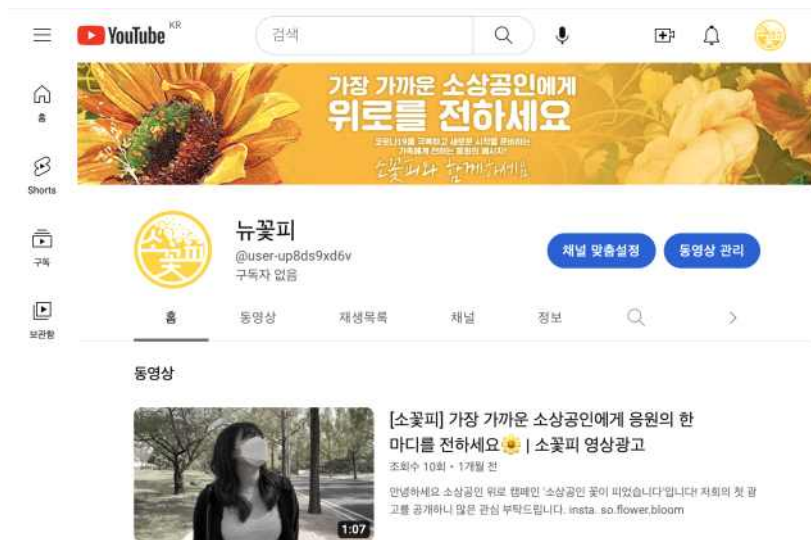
YouTube KR

검색

홈

Shorts

구독

보관함

가장 가까운 소상공인에게
위로를 전하세요

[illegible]

소꽃피와 함께하세요

뉴꽃피
@user-up8ds9xd6v
구독자 없음

채널 맞춤설정
동영상 관리

홈 동영상 재생목록 채널 정보

동영상

[소꽃피] 가장 가까운 소상공인에게 응원의 한 마디를 전하세요🌼 | 소꽃피 영상광고
조회수 10회 • 1개월 전

안녕하세요 소상공인 위로 캠페인 '소상공인 꽃이 피었습니다'입니다! 저희의 첫 광고를 공개하니 많은 관심 부탁드립니다. insta. so.flower.bloom

1:07